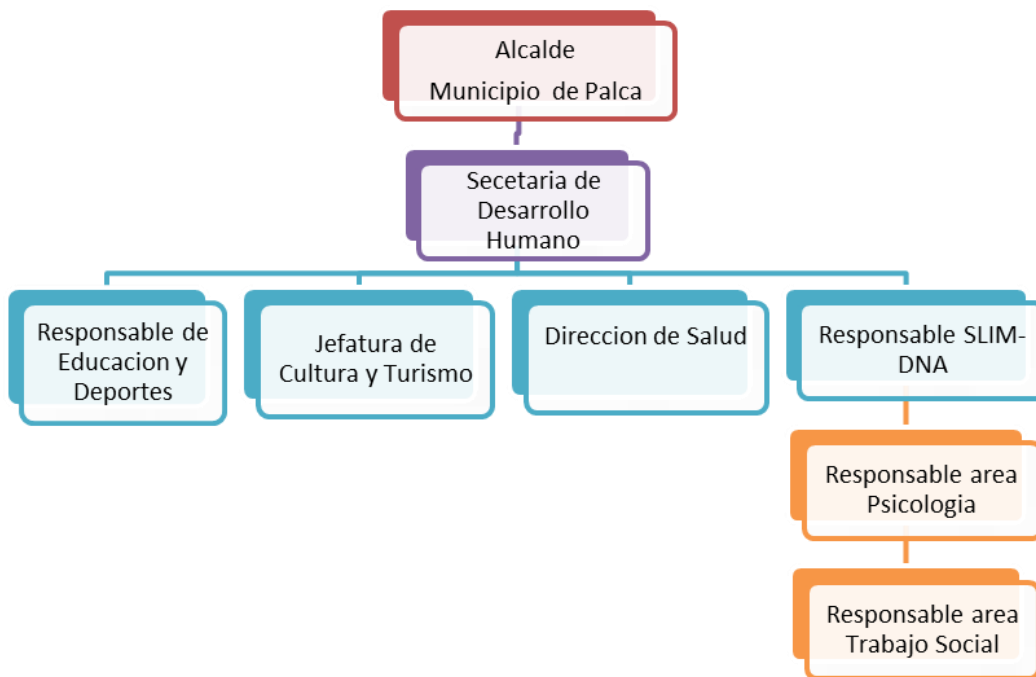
Alcalde
Municipio de Palca

Secetaria de Desarrollo Humano

Responsable de Educacion y Deportes

Jefatura de Cultura y Turismo

Direccion de Salud

Responsable SLIM-DNA

Responsable area Psicologia

Responsable area Trabajo Social